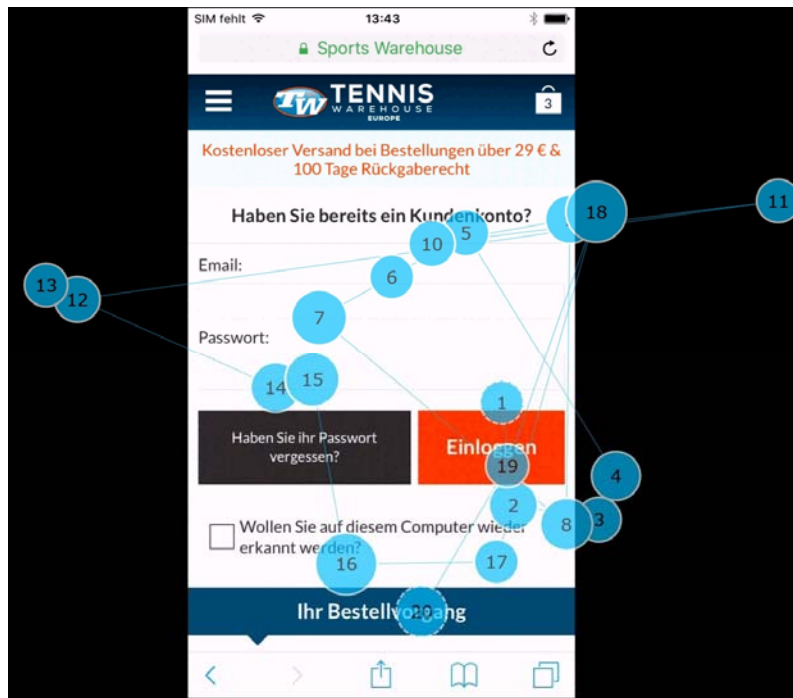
SIM fehlt 13:43

Sports Warehouse

TW TENNIS WAREHOUSE EUROPE

3

Kostenloser Versand bei Bestellungen über 29 € & 100 Tage Rückgaberecht

Haben Sie bereits ein Kundenkonto?

Email:

Passwort:

Haben Sie ihr Passwort vergessen?

Einloggen

Wollen Sie auf diesem Computer wieder erkannt werden?

Ihr Bestellvorgang

11 18 5 10 13 12 6 7 14 15 1 19 4 2 8 3 16 17 20